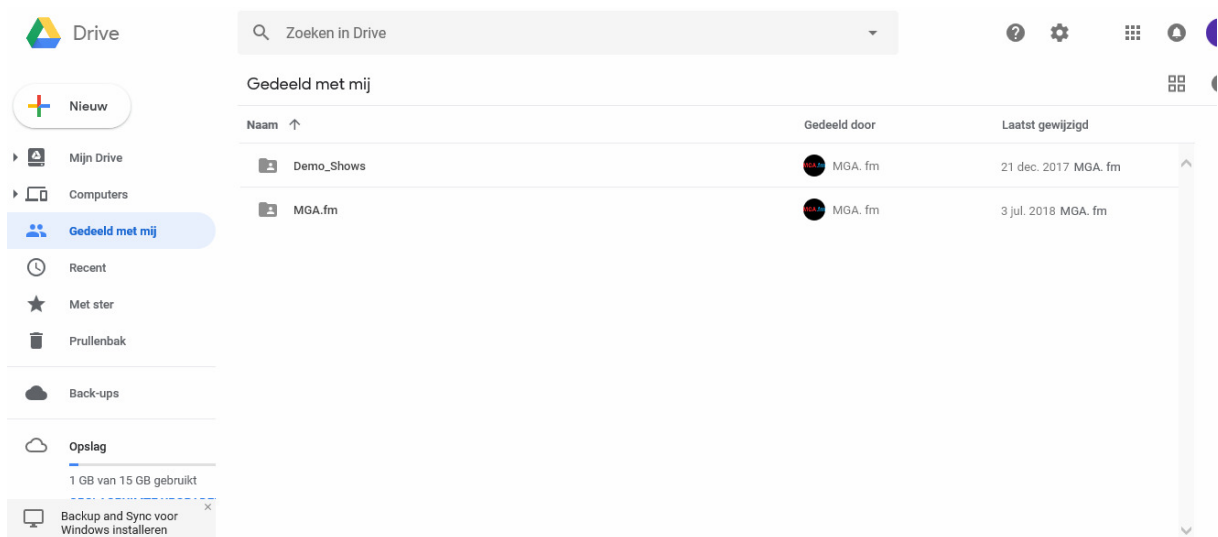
Drive

Zoeken in Drive

Nieuw

Mijn Drive
Computers
Gedeeld met mij
Recent
Met ster
Prullenbak

Back-ups

Opslag
1 GB van 15 GB gebruikt
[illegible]

Backup and Sync voor Windows installeren
×

Gedeeld met mij

| Naam ↑ | Gedeeld door | Laatst gewijzigd |
|---|---|---|
| Demo_Shows | MGA. fm | 21 dec. 2017 MGA. fm |
| MGA.fm | MGA. fm | 3 jul. 2018 MGA. fm |